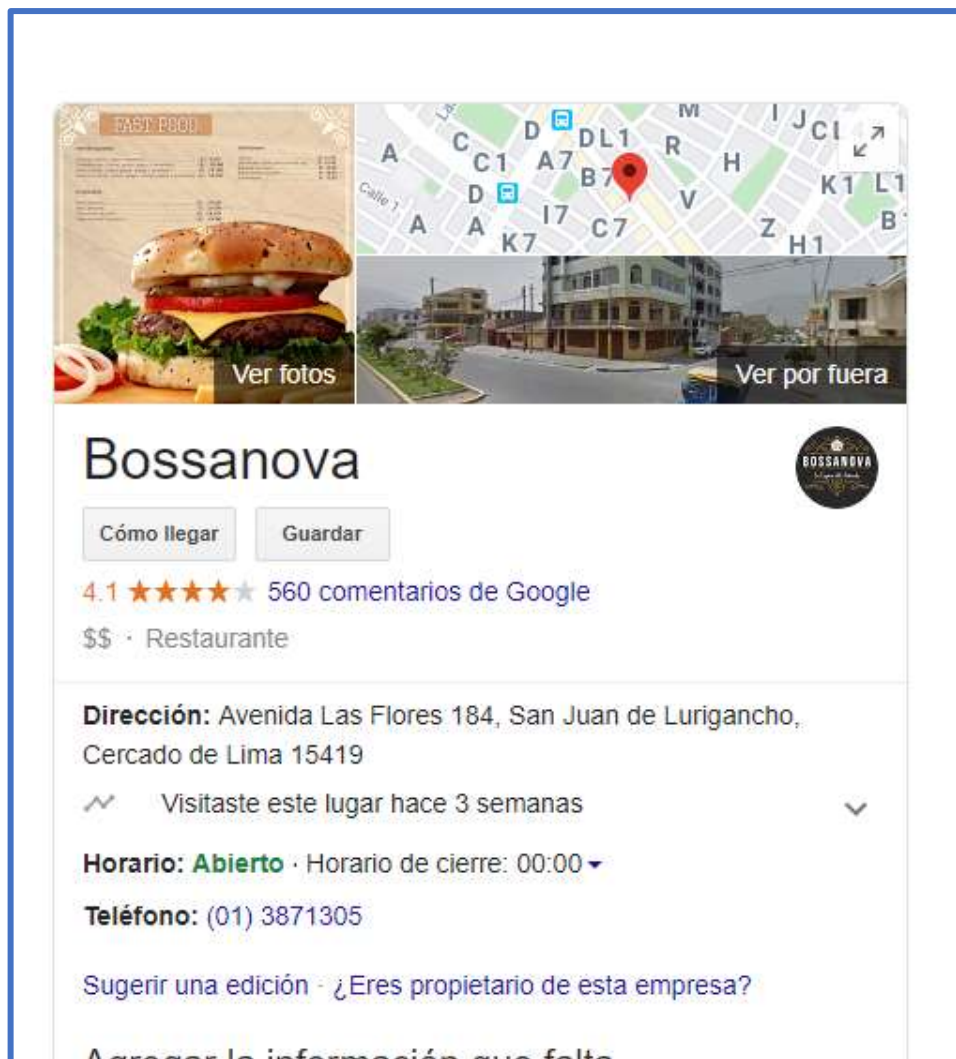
FAST FOOD

M J C L
A C D D L 1 R H
C 1 A 7 B 7
D V K 1 L 1
Calle 1 A A I 7 C 7 Z B
K 7 H 1

Ver fotos

Ver por fuera

Bossanova

BOSSANOVA

Cómo llegar

Guardar

4.1 ★★★★★ 560 comentarios de Google

$$ · Restaurante

Dirección: Avenida Las Flores 184, San Juan de Lurigancho, Cercado de Lima 15419

Visitaste este lugar hace 3 semanas

Horario: Abierto · Horario de cierre: 00:00

Teléfono: (01) 3871305

Sugerir una edición · ¿Eres propietario de esta empresa?

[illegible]